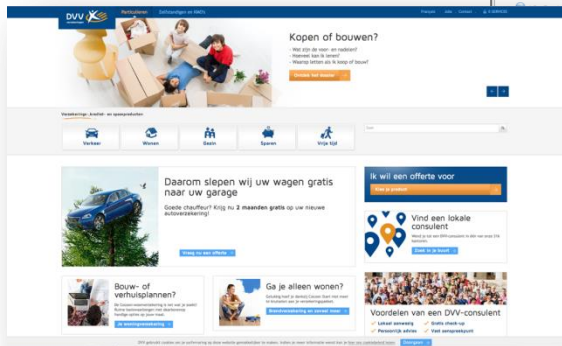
DVV verzekeringen

Particulieren

Zelfstandigen en KMO's

Français

Jobs

Contact

E-SERVICES

Kopen of bouwen?

- Wat zijn de voor- en nadelen?
- Hoeveel kan ik lenen?
- Waarop letten als ik koop of bouw?

Ontdek het zelf

Verzekeringen, krediet- en spaarproducten

Verkeer

Wonen

Gezin

Sparen

Vrije tijd

Zoek

Daarom slepen wij uw wagen gratis naar uw garage

Goede chauffeur? Krijg nu 2 maanden gratis op uw nieuwe autoverzekering!

Vraag nu een offerte

Ik wil een offerte voor

Kies je product

Vind een lokale consulent

Maak je afspraak met een DVV-consulent in één van onze 374 kantoren.

Zoek in je buurt

Bouw- of verhuisplannen?

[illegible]

Je woningverzekering

Ga je alleen wonen?

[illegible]

Brandverzekering en zoveel meer

Voordelen van een DVV-consulent

Lokaal aanwezig

Gratis check-up

Persoonlijk advies

Vast aanspreekpunt

DVV gebruikt cookies om je surfervaring op deze website gebruiksvriendelijker te maken. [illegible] Meer info over cookies

Doorgaan